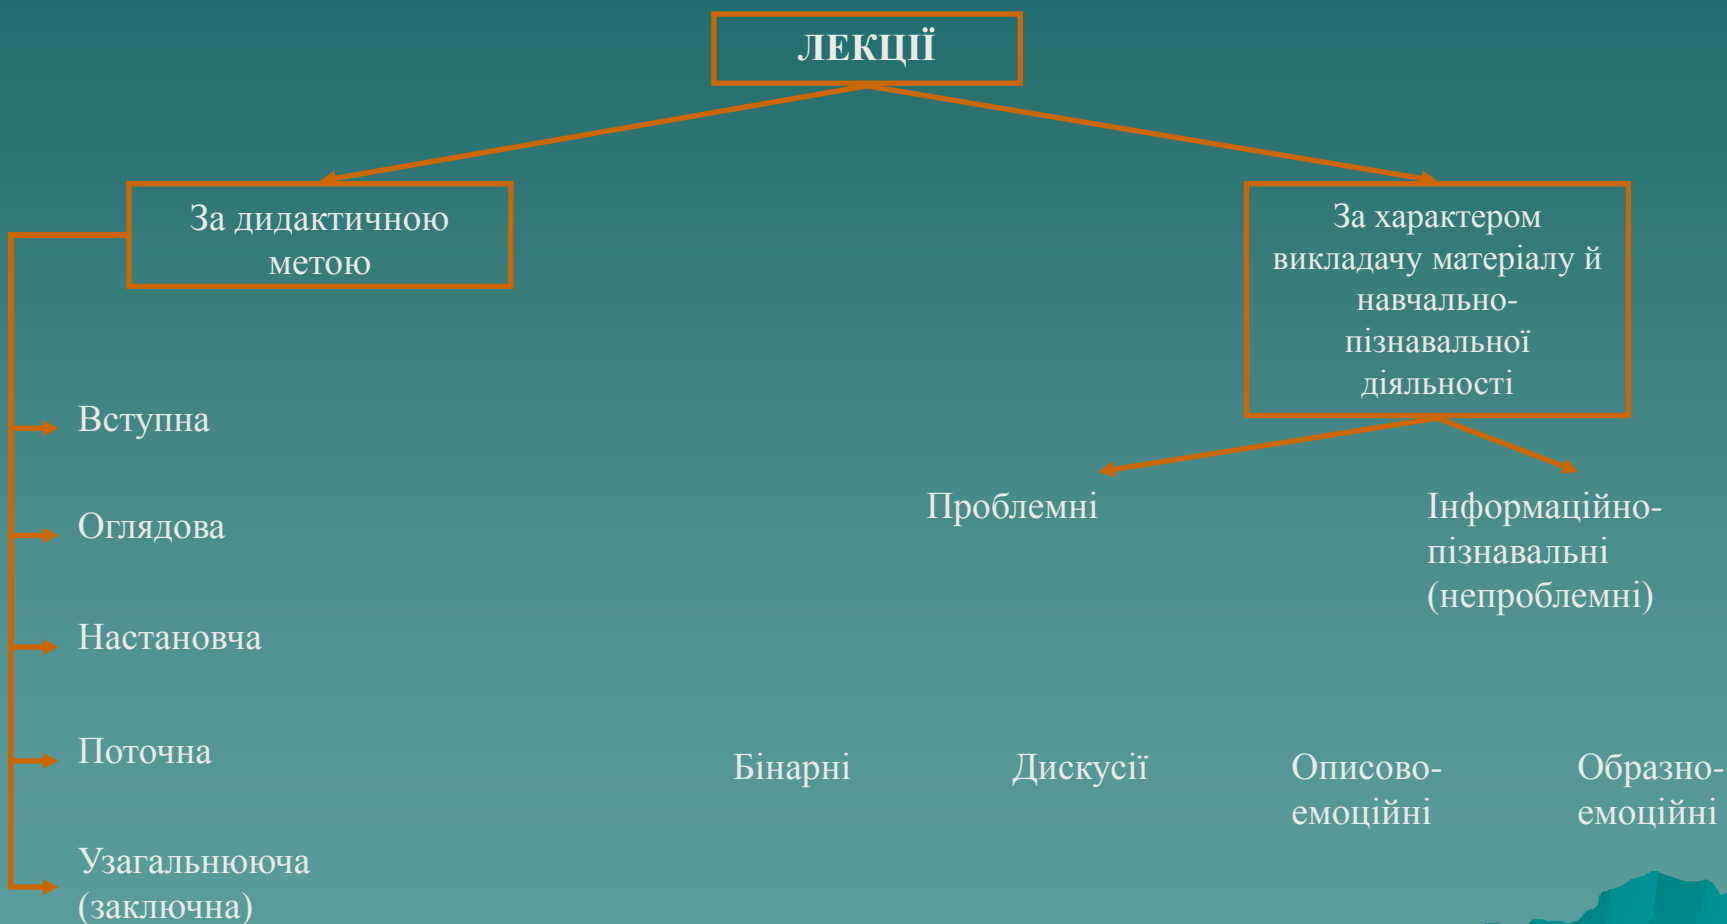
ЛЕКЦІЇ

За дидактичною метою

За характером викладачу матеріалу й навчально-пізнавальної діяльності

Вступна

Оглядова

Настановча

Поточна

Узагальнююча (заключна)

Проблемні

Інформаційно-пізнавальні (непроблемні)

Бінарні

Дискусії

Описово-емоційні

Образно-емоційні